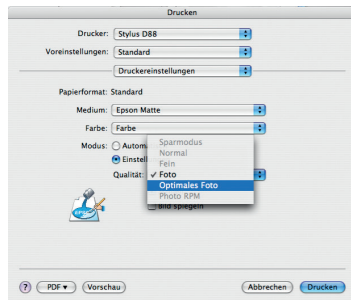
Drucken

Drucker: Stylus D88

Voreinstellungen: Standard

Druckereinstellungen

Papierformat: Standard

Medium: Epson Matte

Farbe: Farbe

Modus: Autom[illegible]

Einstell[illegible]

Qualität:

Sparmodus
Normal
Fein
✓ Foto
Optimales Foto
Photo RPM

Bild spiegeln

?

PDF ▾

Vorschau

Abbrechen

Drucken